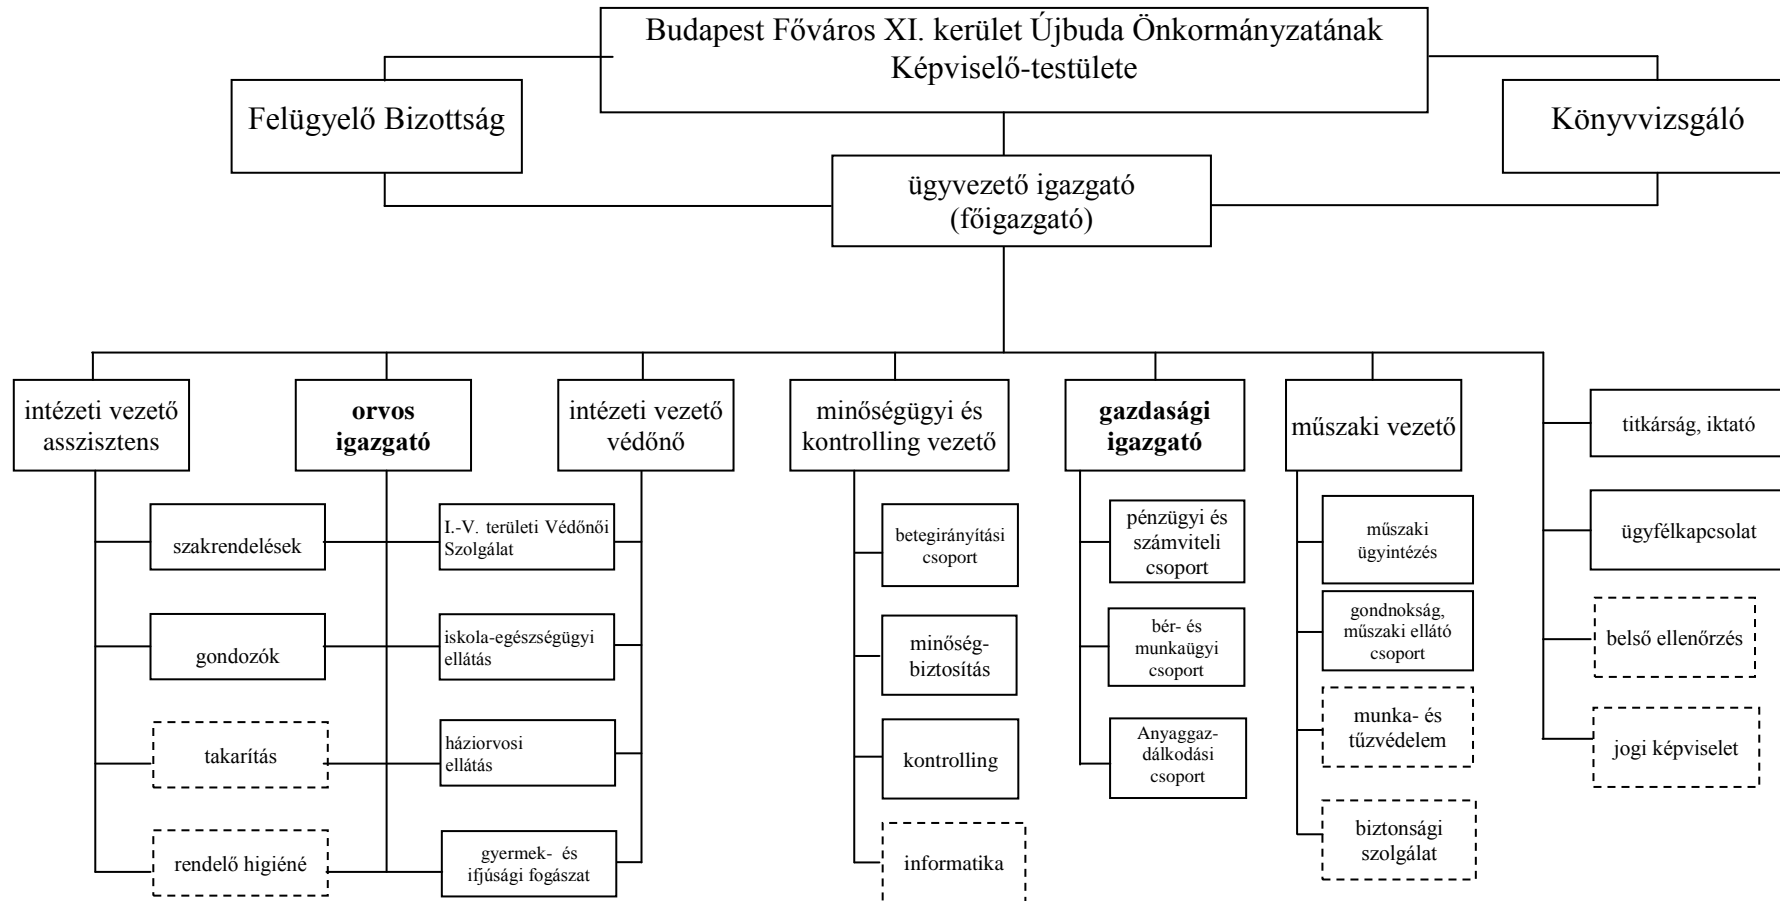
Budapest Főváros XI. kerület Újbuda Önkormányzatának Képviselő-testülete

Felügyelő Bizottság

Könyvvizsgáló

ügyvezető igazgató (főigazgató)

intézeti vezető asszisztens

szakrendelések

gondozók

takarítás

rendelő higiéné

**orvos igazgató**

I.-V. területi Védőnői Szolgálat

iskola-egészségügyi ellátás

háziorvosi ellátás

gyermek- és ifjúsági fogászat

intézeti vezető védőnő

minőségügyi és kontrolling vezető

betegirányítási csoport

minőség-biztosítás

kontrolling

informatika

**gazdasági igazgató**

pénzügyi és számviteli csoport

bér- és munkaügyi csoport

Anyaggazdálkodási csoport

műszaki vezető

műszaki ügyintézés

gondnokság, műszaki ellátó csoport

munka- és tűzvédelem

biztonsági szolgálat

titkárság, iktató

ügyfélkapcsolat

belső ellenőrzés

jogi képviselet